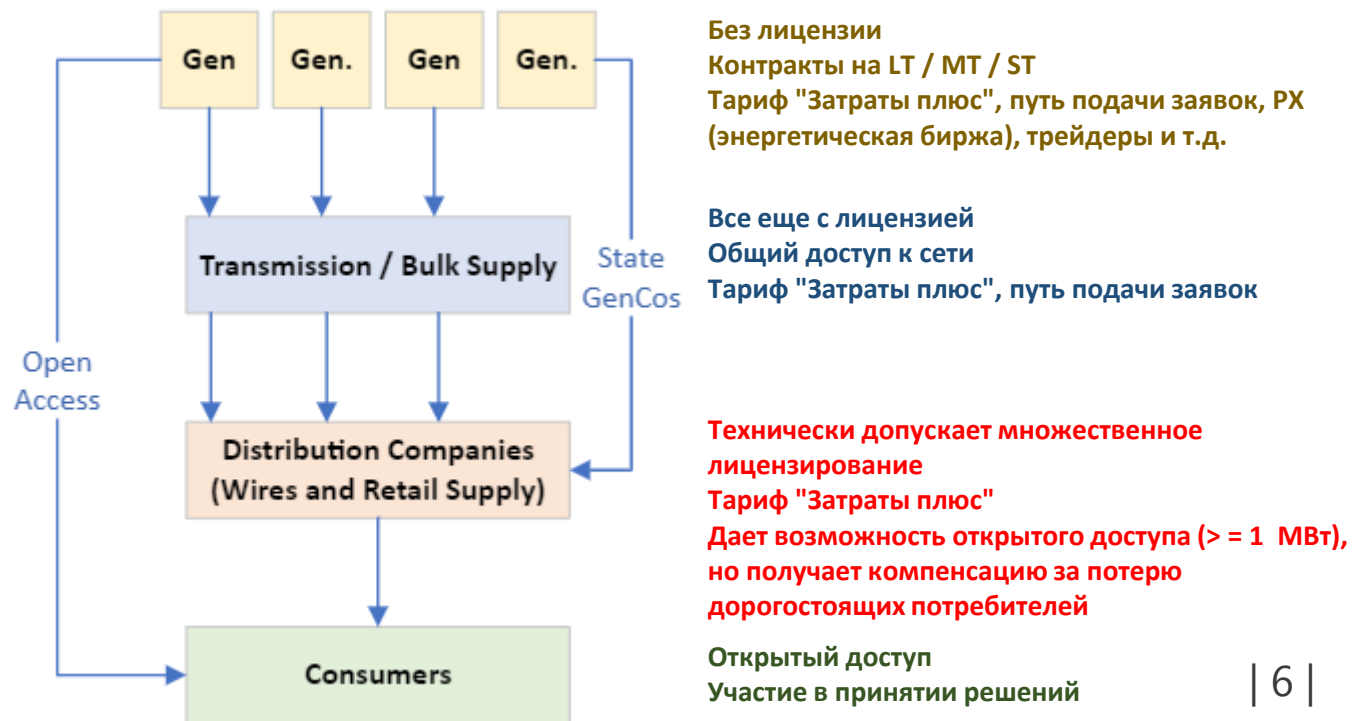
Gen

Gen.

Gen

Gen.

Transmission / Bulk Supply

State GenCos

Open Access

Distribution Companies (Wires and Retail Supply)

Consumers

Без лицензии
Контракты на LT / MT / ST
Тариф "Затраты плюс", путь подачи заявок, PX (энергетическая биржа), трейдеры и т.д.

Все еще с лицензией
Общий доступ к сети
Тариф "Затраты плюс", путь подачи заявок

Технически допускает множественное лицензирование
Тариф "Затраты плюс"
Дает возможность открытого доступа (> = 1 МВт), но получает компенсацию за потерю дорогостоящих потребителей

Открытый доступ
Участие в принятии решений

| 6 |